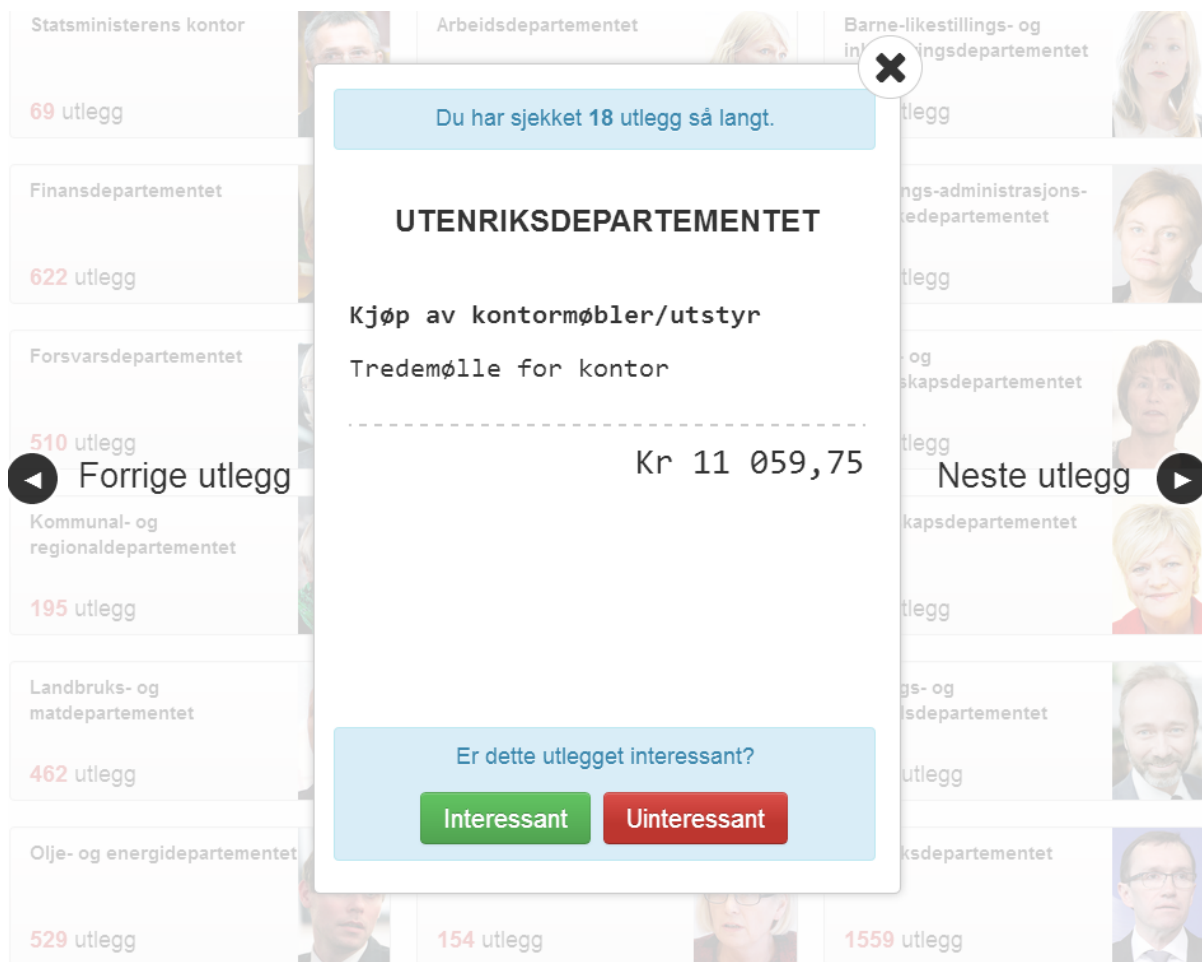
Statsministerens kontor

69 utlegg

Arbeidsdepartementet

Barne-likestillings- og in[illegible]ingsdepartementet

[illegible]tlegg

Finansdepartementet

622 utlegg

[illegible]ngs-administrasjons-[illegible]edepartementet

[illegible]tlegg

Forsvarsdepartementet

510 utlegg

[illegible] og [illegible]skapsdepartementet

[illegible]tlegg

Kommunal- og regionaldepartementet

195 utlegg

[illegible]kapsdepartementet

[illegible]tlegg

Landbruks- og matdepartementet

462 utlegg

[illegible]gs- og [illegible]sdepartementet

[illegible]utlegg

Olje- og energidepartementet

529 utlegg

154 utlegg

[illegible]ksdepartementet

1559 utlegg

Forrige utlegg

Neste utlegg

Du har sjekket 18 utlegg så langt.

UTENRIKSDEPARTEMENTET

Kjøp av kontormøbler/utstyr

Tredemølle for kontor

Kr 11 059,75

Er dette utlegget interessant?

Interessant

Uinteressant